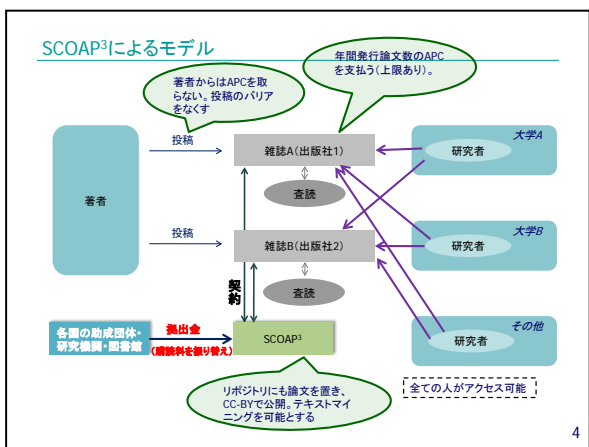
SCOAP$^3$によるモデル

年間発行論文数のAPCを支払う（上限あり）。

著者からはAPCを取らない。投稿のバリアをなくす

著者

投稿

雑誌A（出版社1）

査読

投稿

雑誌B（出版社2）

査読

契約

大学A

研究者

大学B

研究者

その他

研究者

各国の助成団体・研究機関・図書館

拠出金

（購読料を振り替え）

SCOAP$^3$

リポジトリにも論文を置き、CC-BYで公開。テキストマイニングを可能とする

全ての人がアクセス可能

4